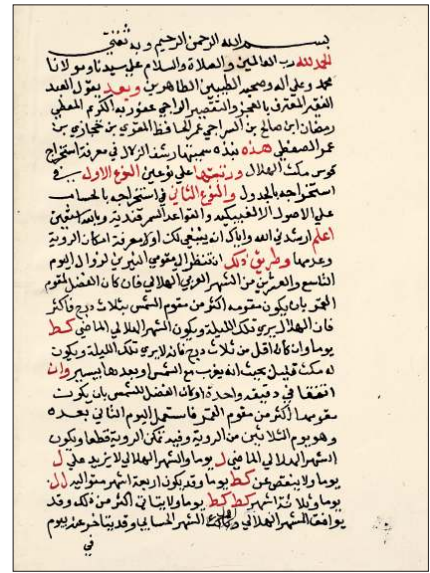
بسم الله الرحمن الرحيم وبه نستعين

الحمد لله رب العالمين والصلاة والسلام على سيدنا ومولانا محمد وعلى آله وصحبه الطيبين الطاهرين وبعد فيقول العبد الفقير المعترف بالعجز والتقصير الراجي عفو ربه الكريم المصلي رمضان ابن صالح بن السراج عمر الخفاظ الهوى بن نجاتر بن عمر الصفطي هذه نبذة سميتها رشد الرال في معرفة استخراج قوس مكث الهلال ورتبتها على نوعين النوع الاول في استخراجه بالجدول والنوع الثاني في استخراجه بالحساب على الاصول الخفيفة والقواعد اليسيرة وبالله استعين

اعلم ارشدك الله واياك انه ينبغي لك او لمعرفة امكان الروية وعدمها وطريق ذلك انك تنظر الى مقوم الشمس والقمر في اليوم التاسع والعشرين من الشهر العربي الهلالي فان كان الفضل المقوم القمر على ما يكون مقوم الشمس بثلاث درج واكثر فان الهلال يرى تلك الليلة ويكون الشهر الماضي كط يوما وان كان اقل من ثلاث درج فانه لا يرى تلك الليلة ويكون له مكث قليل بحيث انه يغرب مع الشمس او بعدها بيسير وان اتفقا في دقيقة واحدة اوكان الفضل للشمس بان يكون مقومها اكثر من مقوم القمر فاستهل اليوم الثاني بعده وهو يوم الثلاثين من الروية وفيه تمكن الروية قطعا ويكون الشهر الذي قبله ل يوما والشهر الهلالي لا يزيد على ل يوما ولا ينقص عن كط يوما وقد يكون اربعة اشهر متوالية ل ل يوما وثلاث اشهر كط كط كط يوما ولا يتأتى اكثر من ذلك وقد يوافق الشهر الهلالي الشهر الحسابي وقد يتأخر عنه بيوم

في